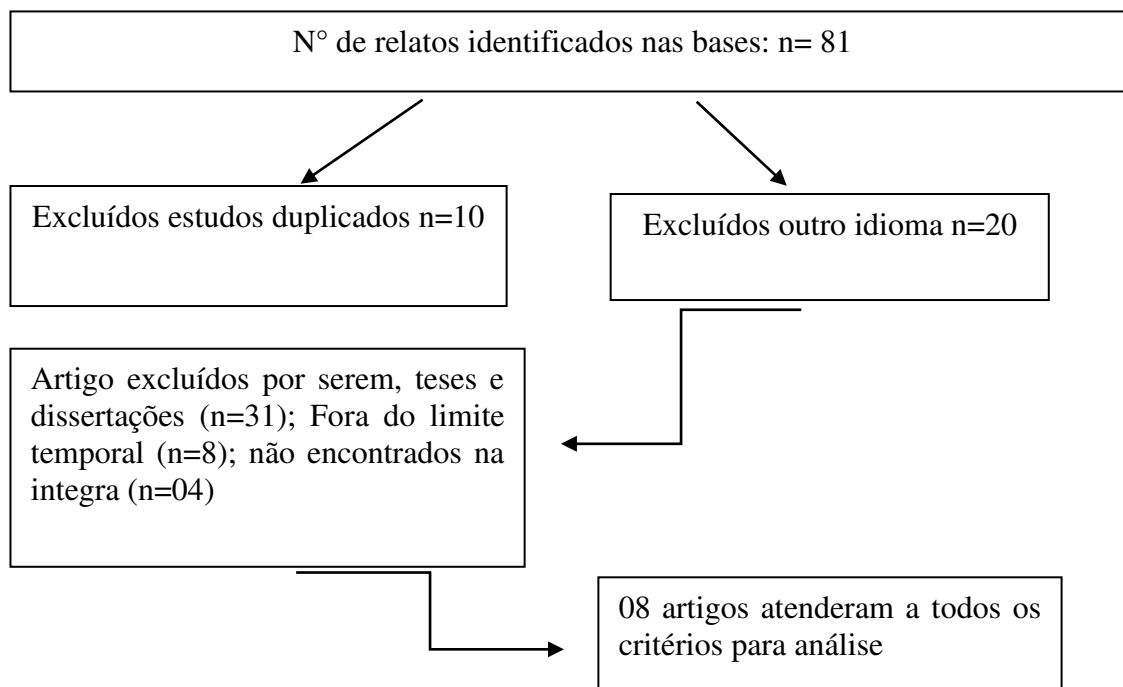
N° de relatos identificados nas bases: n= 81

Excluídos estudos duplicados n=10

Excluídos outro idioma n=20

Artigo excluídos por serem, teses e dissertações (n=31); Fora do limite temporal (n=8); não encontrados na integra (n=04)

08 artigos atenderam a todos os critérios para análise